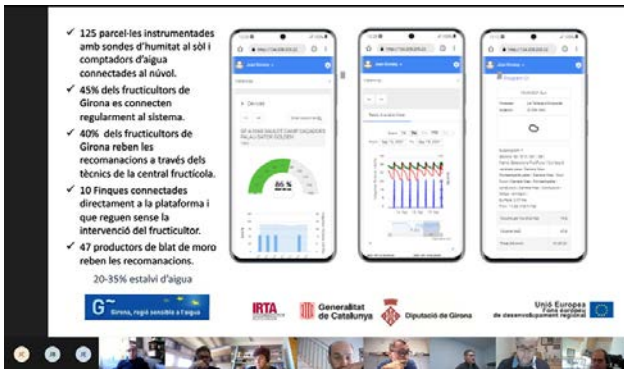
✓ 125 parcel·les instrumentades amb sondes d'humitat al sòl i comptadors d'aigua connectades al núvol.

✓ 45% dels fructicultors de Girona es connecten regularment al sistema.

✓ 40% dels fructicultors de Girona reben les recomanacions a través dels tècnics de la central fructícola.

✓ 10 Finques connectades directament a la plataforma i que reguen sense la intervenció del fructicultor.

✓ 47 productors de blat de moro reben les recomanacions.

20-35% estalvi d'aigua

86 %

G Girona, regió sensible a l'aigua

IRTA

Generalitat de Catalunya

Diputació de Girona

Unió Europea
Fons europeu de desenvolupament regional

JC

JR

JE